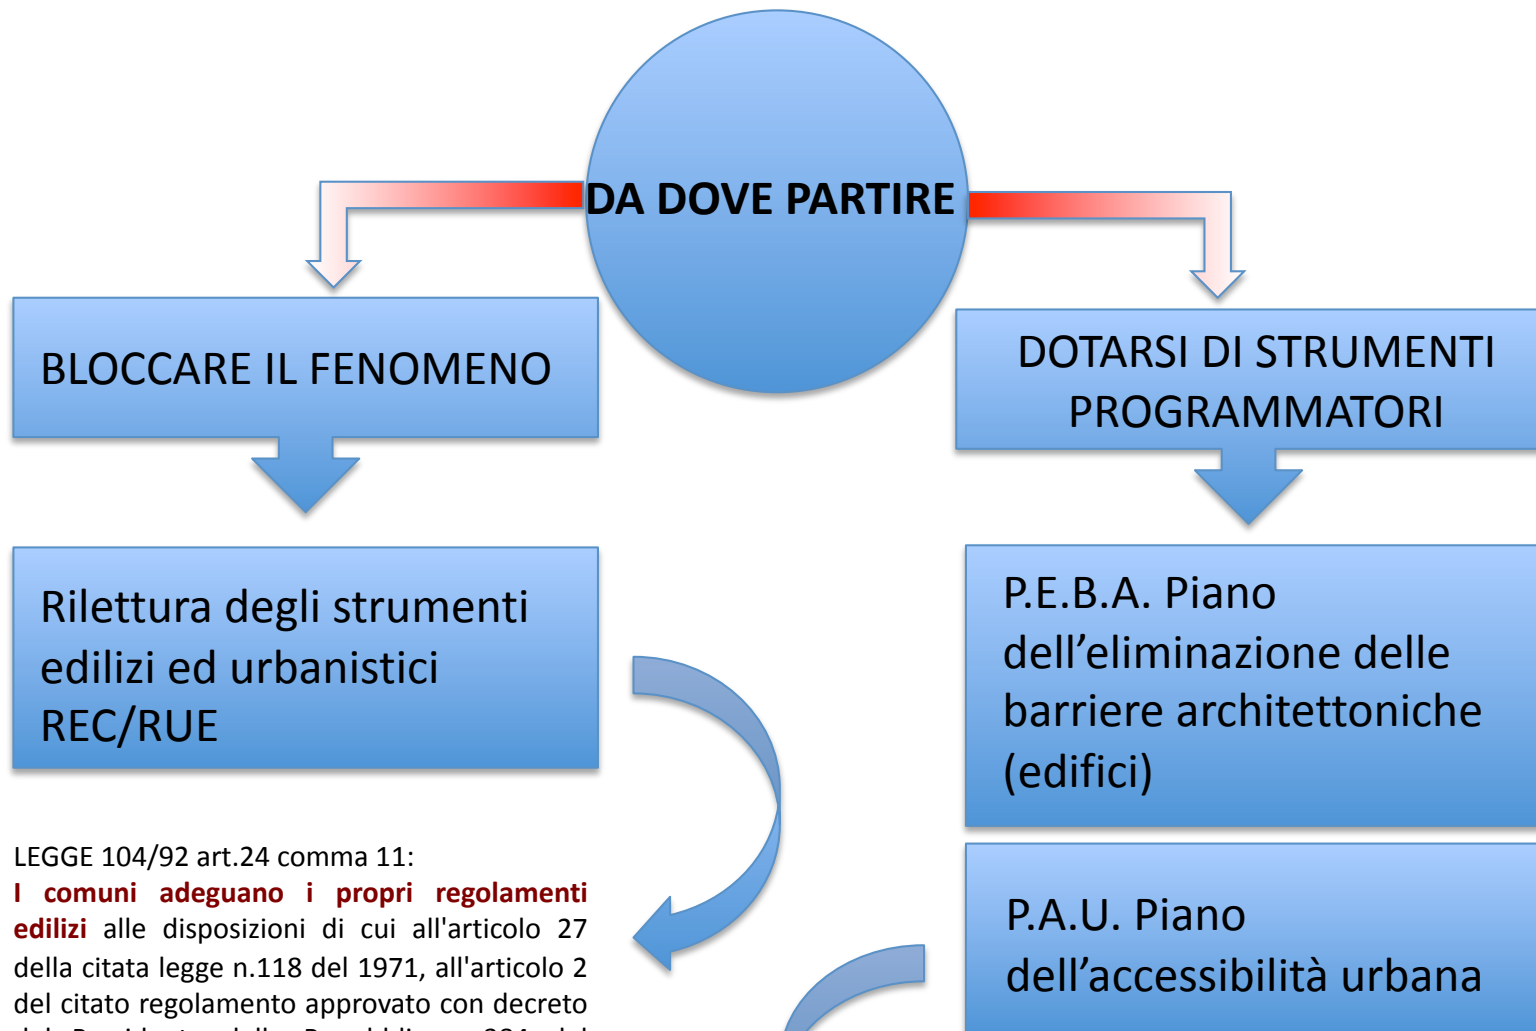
DA DOVE PARTIRE

BLOCCARE IL FENOMENO

DOTARSI DI STRUMENTI PROGRAMMATORI

Rilettura degli strumenti edilizi ed urbanistici REC/RUE

P.E.B.A. Piano dell'eliminazione delle barriere architettoniche (edifici)

LEGGE 104/92 art.24 comma 11:
I comuni adeguano i propri regolamenti edilizi alle disposizioni di cui all'articolo 27 della citata legge n.118 del 1971, all'articolo 2 del citato regolamento approvato con decreto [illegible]

P.A.U. Piano dell'accessibilità urbana